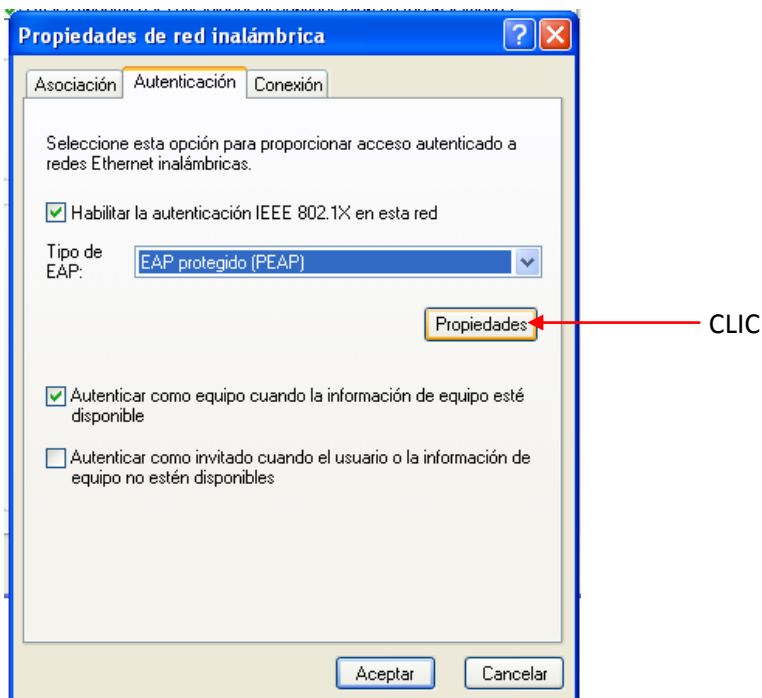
Propiedades de red inalámbrica

?

Asociación | Autenticación | Conexión

Seleccione esta opción para proporcionar acceso autenticado a redes Ethernet inalámbricas.

Habilitar la autenticación IEEE 802.1X en esta red

Tipo de EAP: EAP protegido (PEAP)

Propiedades

CLIC

Autenticar como equipo cuando la información de equipo esté disponible

Autenticar como invitado cuando el usuario o la información de equipo no estén disponibles

Aceptar | Cancelar